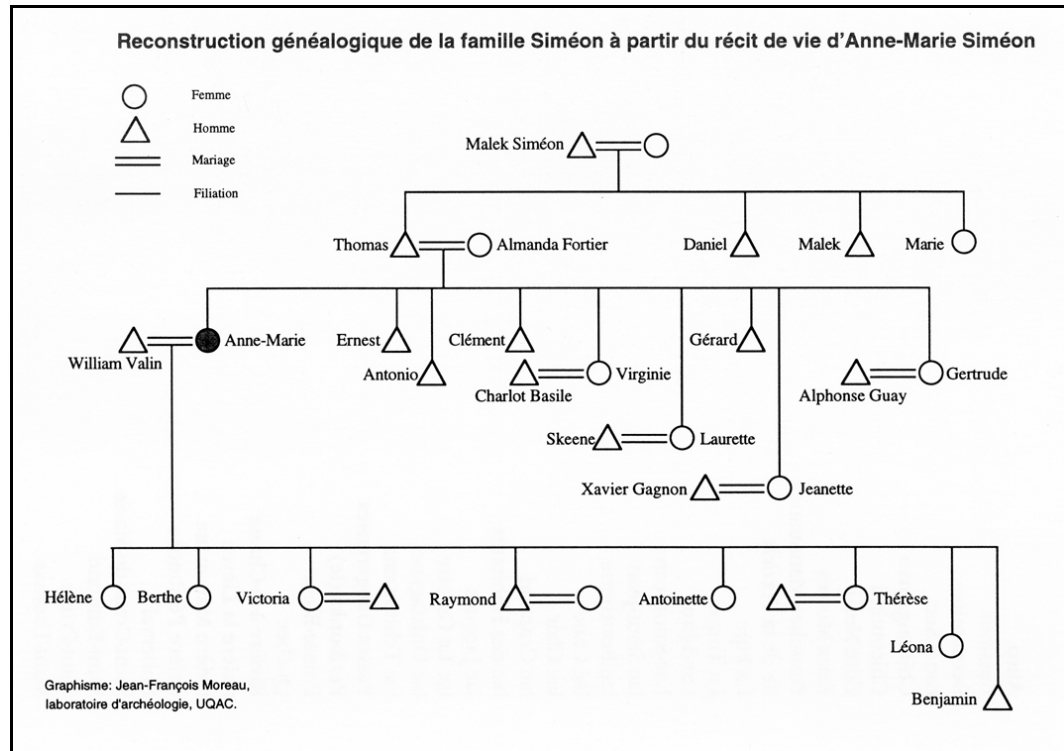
Reconstruction généalogique de la famille Siméon à partir du récit de vie d'Anne-Marie Siméon

Femme
Homme
Mariage
Filiation

Malek Siméon

Thomas
Almanda Fortier
Daniel
Malek
Marie

William Valin
Anne-Marie
Ernest
Antonio
Clément
Charlot Basile
Virginie
Gérard
Alphonse Guay
Gertrude
Skeene
Laurette
Xavier Gagnon
Jeanette

Hélène
Berthe
Victoria
Raymond
Antoinette
Thérèse
Léona
Benjamin

Graphisme: Jean-François Moreau, laboratoire d'archéologie, UQAC.